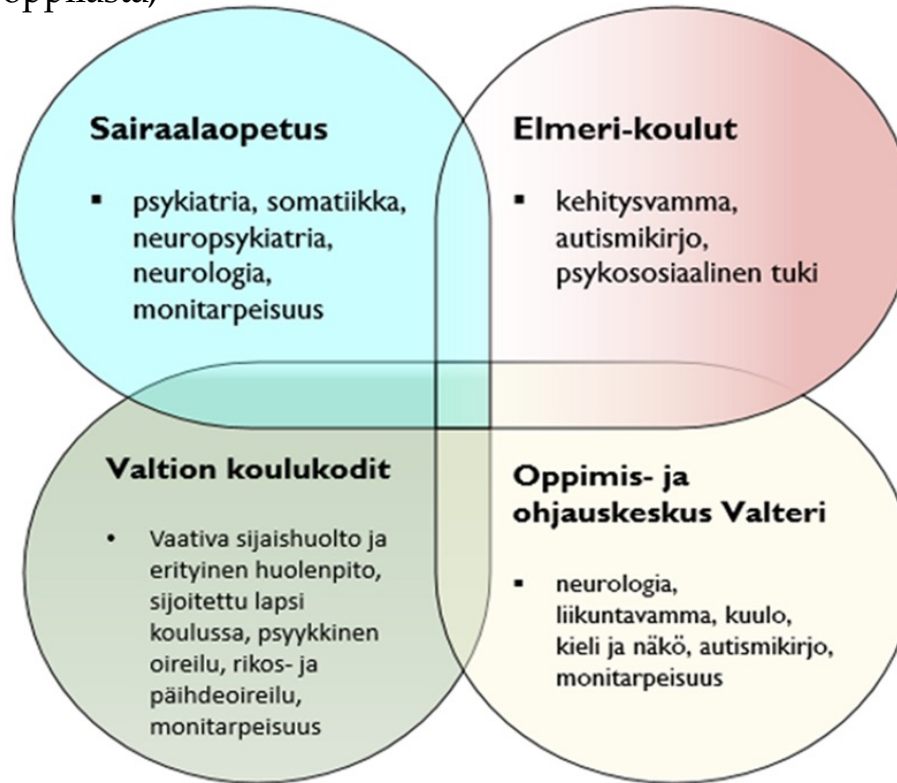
oppilasta)

Sairaalaopetus

▪ psykiatria, somatiikka, neuropsykiatria, neurologia, monitarpeisuus

Elmeri-koulut

▪ kehitysvamma, autismikirjo, psykososiaalinen tuki

Valtion koulukodit

• Vaativa sijaishuolto ja erityinen huolenpito, sijoitettu lapsi koulussa, psyykkinen oireilu, rikos- ja päihdeoireilu, monitarpeisuus

Oppimis- ja ohjauskeskus Valteri

▪ neurologia, liikuntavamma, kuulo, kieli ja näkö, autismikirjo, monitarpeisuus